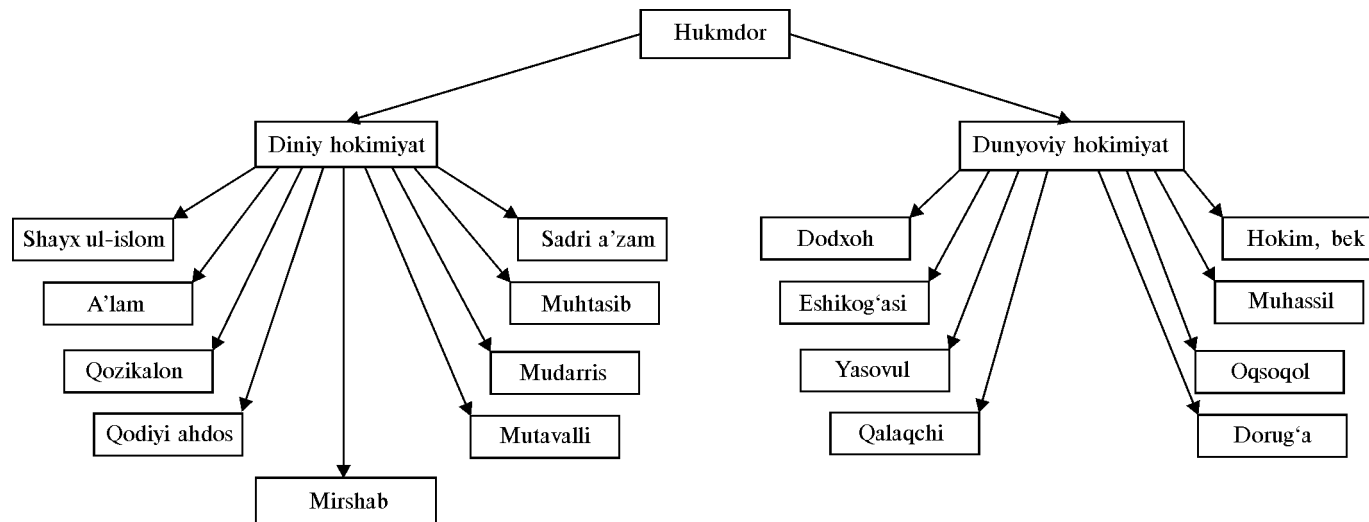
Hukmdor

Diniy hokimiyat

Shayx ul-islom
A'lam
Qozikalon
Qodiyi ahdos
Mirshab
Mutavalli
Mudarris
Muhtasib
Sadri a'zam

Dunyoviy hokimiyat

Dodxoh
Eshikog'asi
Yasovul
Qalaqchi
Dorug'a
Oqsoqol
Muhassil
Hokim, bek